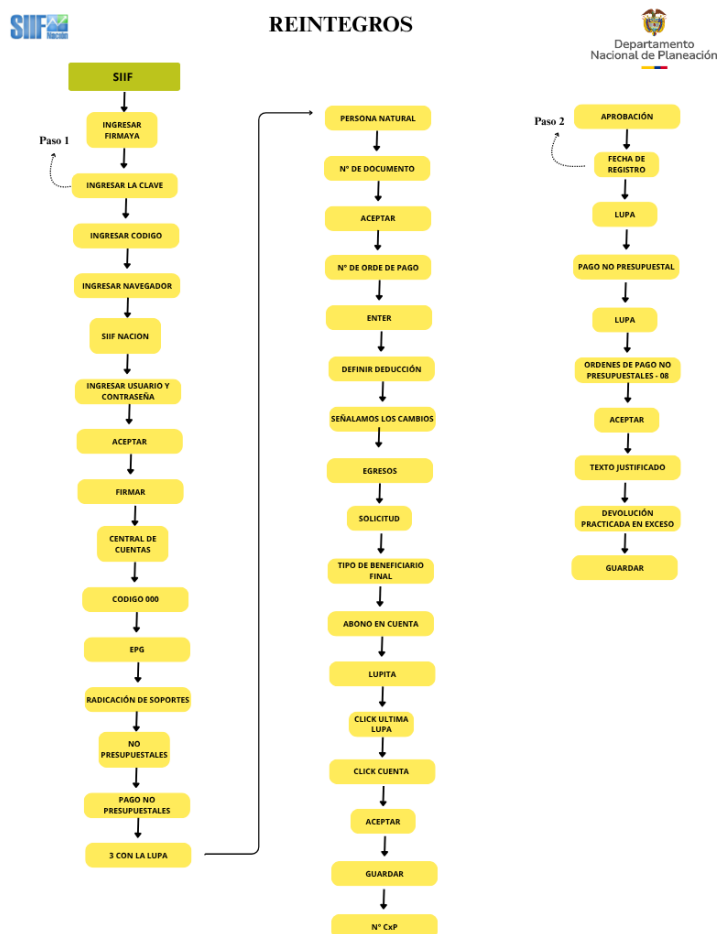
SIIF Nación

REINTEGROS

Departamento Nacional de Planeación

SIIF

INGRESAR FIRMAYA

Paso 1

INGRESAR LA CLAVE

INGRESAR CODIGO

INGRESAR NAVEGADOR

SIIF NACION

INGRESAR USUARIO Y CONTRASEÑA

ACEPTAR

FIRMAR

CENTRAL DE CUENTAS

CODIGO 000

EPG

RADICACIÓN DE SOPORTES

NO PRESUPUESTALES

PAGO NO PRESUPUESTALES

3 CON LA LUPA

PERSONA NATURAL

N° DE DOCUMENTO

ACEPTAR

N° DE ORDE DE PAGO

ENTER

DEFINIR DEDUCCIÓN

SEÑALAMOS LOS CAMBIOS

EGRESOS

SOLICITUD

TIPO DE BENEFICIARIO FINAL

ABONO EN CUENTA

LUPITA

CLICK ULTIMA LUPA

CLICK CUENTA

ACEPTAR

GUARDAR

N° CxP

Paso 2

APROBACIÓN

FECHA DE REGISTRO

LUPA

PAGO NO PRESUPUESTAL

LUPA

ORDENES DE PAGO NO PRESUPUESTALES - 08

ACEPTAR

TEXTO JUSTIFICADO

DEVOLUCIÓN PRACTICADA EN EXCESO

GUARDAR